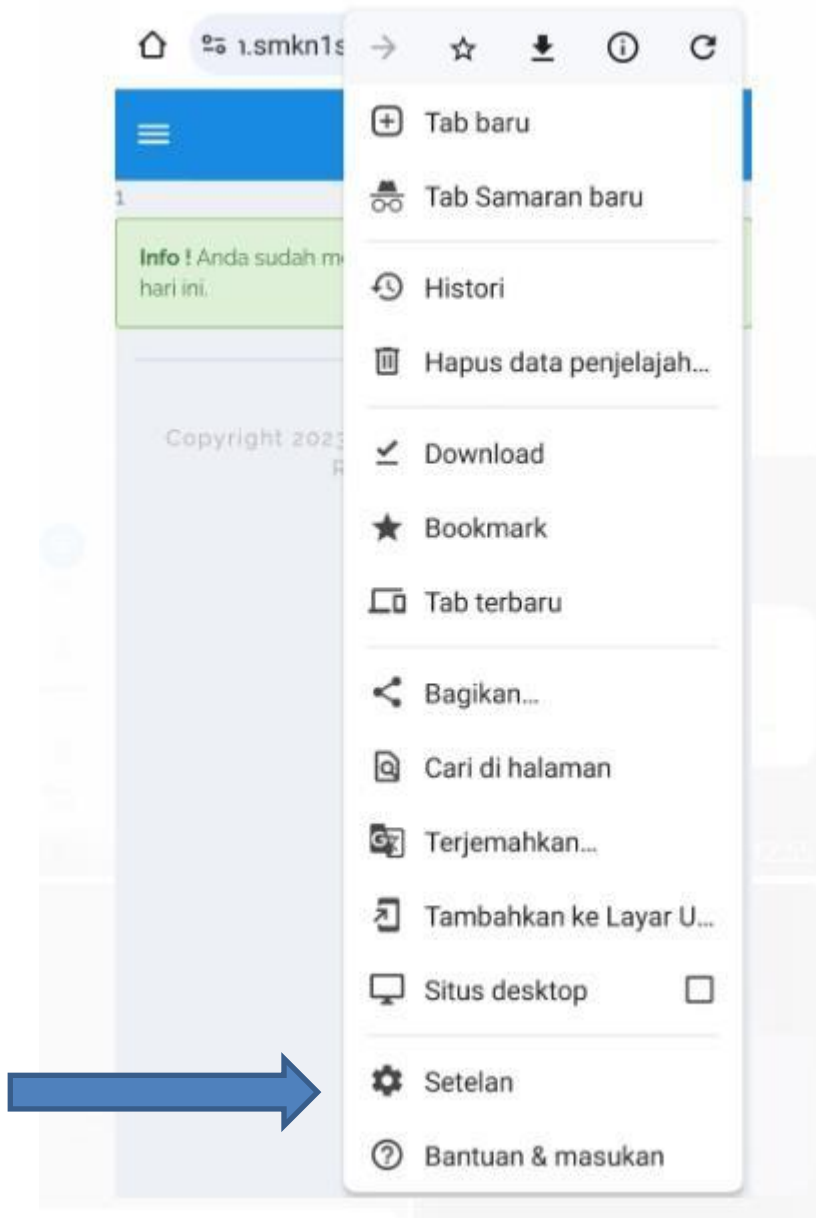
1.smkn1s

1

Info ! Anda sudah m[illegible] hari ini.

Copyright 202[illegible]
R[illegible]

Tab baru

Tab Samaran baru

Histori

Hapus data penjelajah...

Download

Bookmark

Tab terbaru

Bagikan...

Cari di halaman

Terjemahkan...

Tambahkan ke Layar U...

Situs desktop

Setelan

Bantuan & masukan